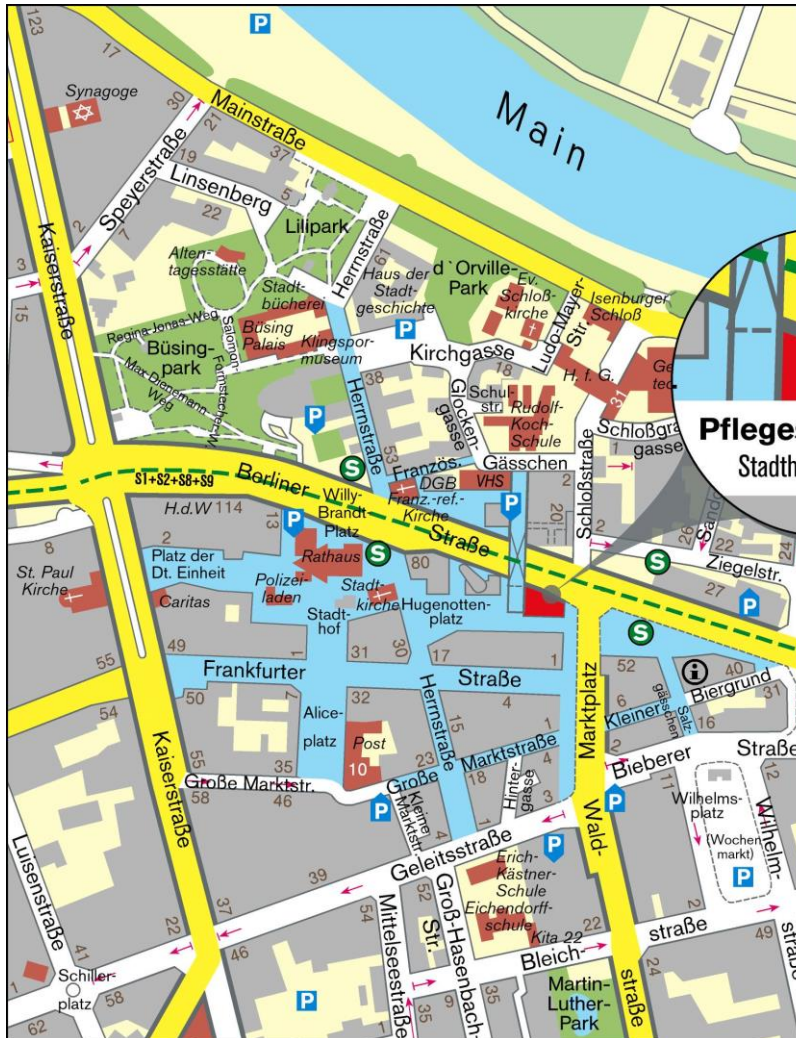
123
17
P
Main
Synagoge
30
Mainstraße
21
19
37
Speyerstraße
Linsenberg
5
22
Lilipark
Herrnstraße
Kaiserstraße
7
2
Altentagesstätte
Haus der Stadtgeschichte
d`Orville-Park
Ev. Schloßkirche
Ludo-Mayer-Str.
Isenburger Schloß
3
15
Stadtbücherei
P
Regina-Jonas-Weg
Salomon-Formstecher-Weg
Büsing Palais
Klingspormuseum
Kirchgasse
Büsingpark
Max-Dienemann-Weg
38
Glockengasse
Schulstr.
18
Rudolf-Koch-Schule
H. f. G.
31
P
Schloßgrabengasse
Pflege
Stadth
S
53
Französ. Gässchen
S1+S2+S8+S9
Berliner
DGB
VHS
Franz.-ref.-Kirche
P
2
Schloßstraße
20
Willy-Brandt-Platz
Straße
H.d.W 114
13
P
8
Platz der Dt. Einheit
Rathaus
S
26
Sandg
22
24
St. Paul Kirche
Caritas
Polizeiladen
Stadtkirche
80
S
Ziegelstr.
27
P
Hugenottenplatz
Stadthof
49
31
30
17
1
S
55
Frankfurter
Straße
52
40
50
32
4
Aliceplatz
Post
15
6
Kleiner Biergrund
16
54
Herrnstraße
Marktstraße
1
Salzgässchen
Kaiserstraße
55
35
10
23
Große
18
Hintergasse
4
2
Marktplatz
Bieberer
Straße
58
Große Marktstr.
46
P
Kleine Marktstr.
3
P
Wald-
Wilhelmsplatz
(Wochenmarkt)
P
Wilhelm-
12
Luisenstraße
39
Geleitsstraße
P
Erich-Kästner-Schule
Eichendorffschule
Kita 22
37
Mittelseestraße
52
Str.
Groß-Hasenbach-
22
straße
49
straße
22
46
Bleich-
24
Schillerplatz
41
58
P
35
35
Martin-Luther-Park
straße
1
62